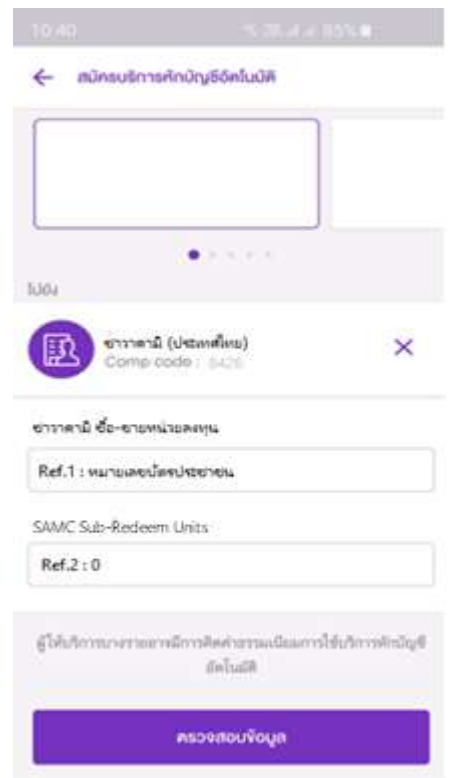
10:40

สมัครบริการหักบัญชีอัตโนมัติ

ไปยัง

ซาวาดามิ (ประเทศไทย)
Comp code : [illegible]

ซาวาดามิ ซื้อ-ขายหน่วยลงทุน

Ref.1 : หมายเลขบัตรประชาชน

SAMC Sub-Redeem Units

Ref.2 : 0

ผู้ให้บริการบางรายอาจมีการคิดค่าธรรมเนียมการใช้บริการหักบัญชีอัตโนมัติ

ตรวจสอบข้อมูล